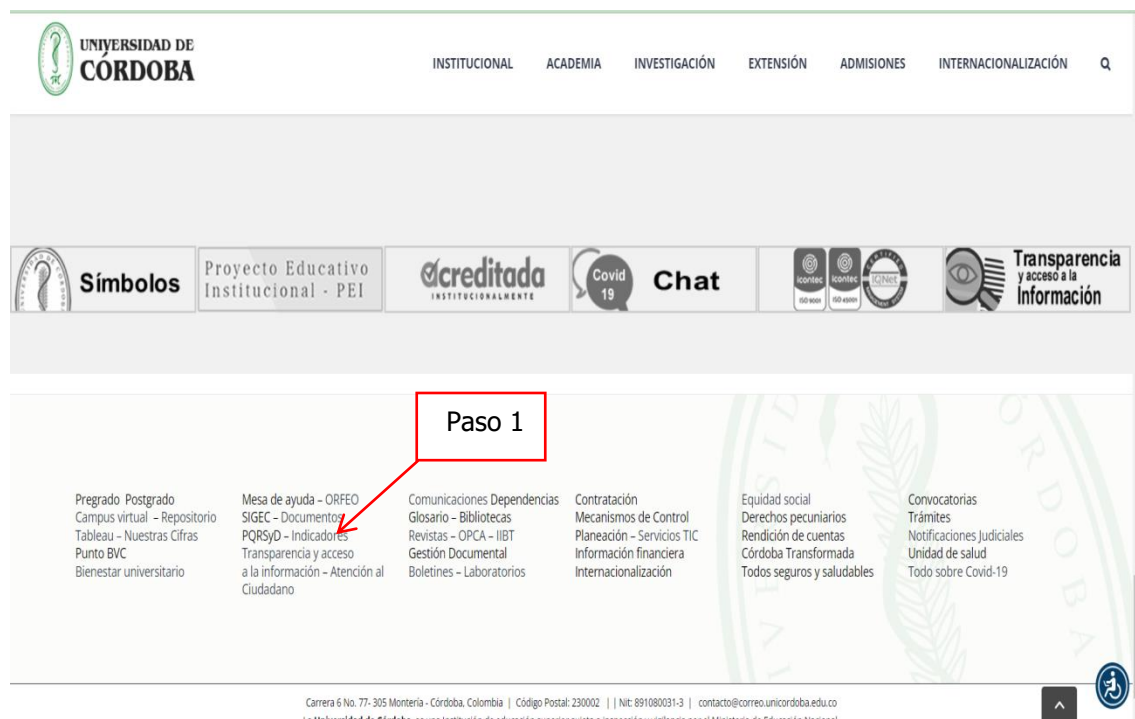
UNIVERSIDAD DE CÓRDOBA

INSTITUCIONAL ACADEMIA INVESTIGACIÓN EXTENSIÓN ADMISIONES INTERNACIONALIZACIÓN

Símbolos

Proyecto Educativo Institucional - PEI

Acreditada INSTITUCIONALMENTE

Covid 19 Chat

icontec ISO 9001 icontec ISO 45001 IQNet

Transparencia y acceso a la Información

Paso 1

Pregrado Postgrado
Campus virtual – Repositorio
Tableau – Nuestras Cifras
Punto BVC
Bienestar universitario

Mesa de ayuda – ORFEO
SIGEC – Documentos
PQRSyD – Indicadores
Transparencia y acceso a la información – Atención al Ciudadano

Comunicaciones Dependencias
Glosario – Bibliotecas
Revistas – OPCA – IIBT
Gestión Documental
Boletines – Laboratorios

Contratación
Mecanismos de Control
Planeación – Servicios TIC
Información financiera
Internacionalización

Equidad social
Derechos pecuniarios
Rendición de cuentas
Córdoba Transformada
Todos seguros y saludables

Convocatorias
Trámites
Notificaciones Judiciales
Unidad de salud
Todo sobre Covid-19

Carrera 6 No. 77- 305 Montería - Córdoba, Colombia | Código Postal: 230002 | | Nit: 891080031-3 | contacto@correo.unicordoba.edu.co
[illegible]